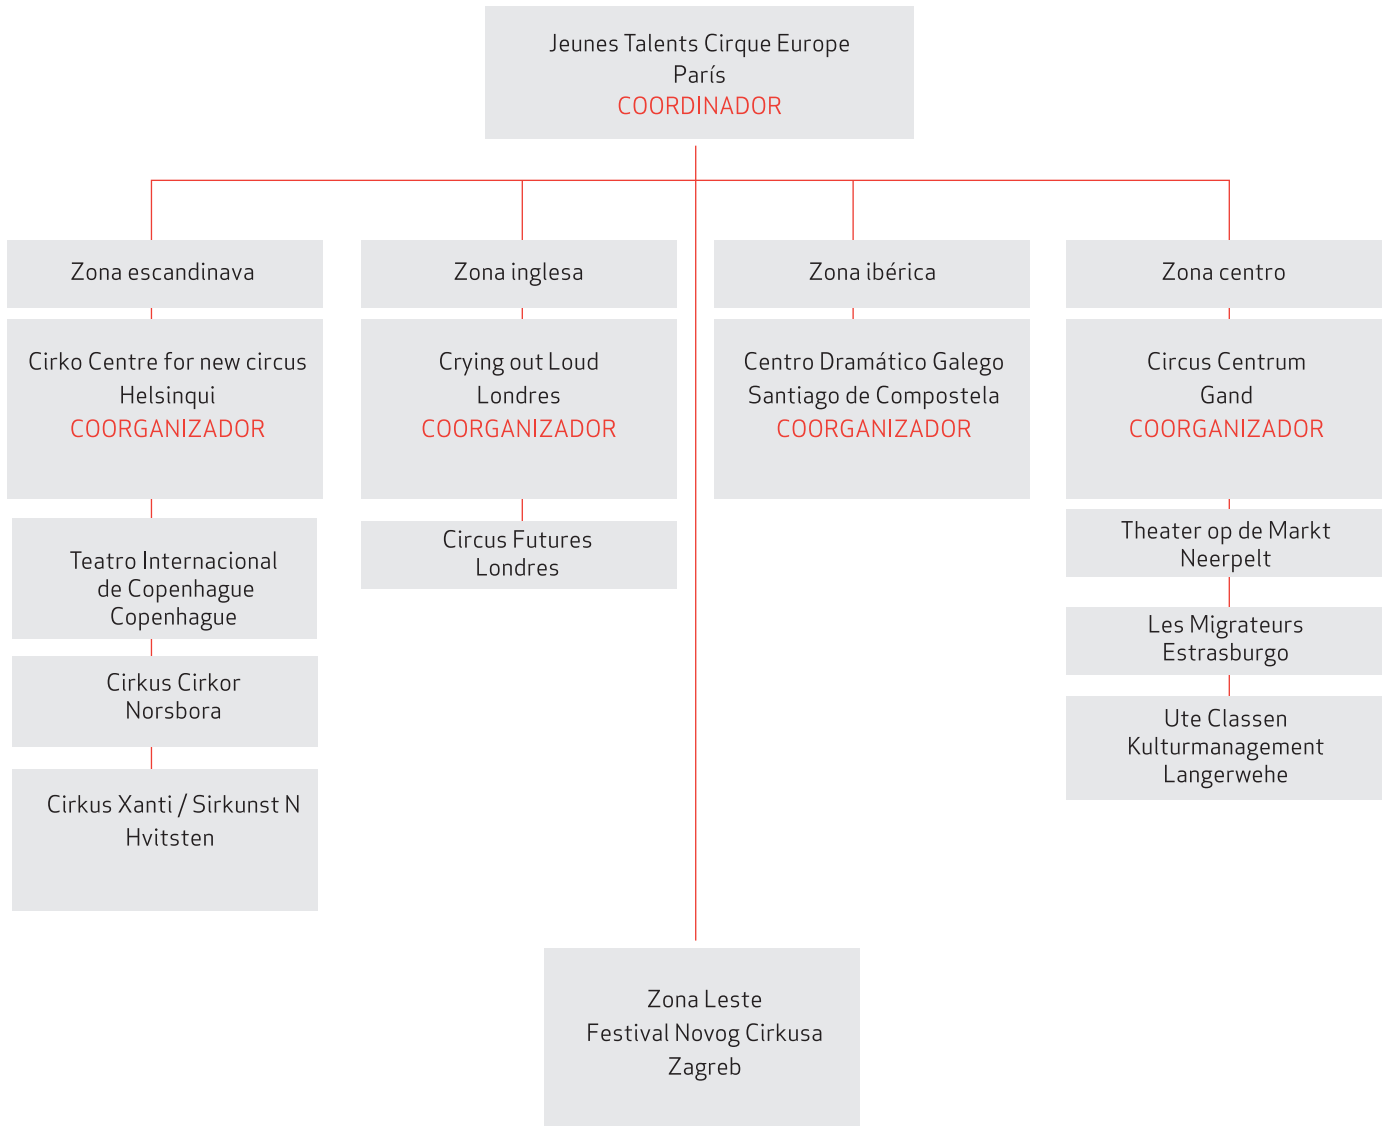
Jeunes Talents Cirque Europe
París
COORDINADOR

Zona escandinava

Cirko Centre for new circus
Helsinqui
COORGANIZADOR

Teatro Internacional
de Copenhague
Copenhague

Cirkus Cirkor
Norsbora

Cirkus Xanti / Sirkunst N
Hvitsten

Zona inglesa

Crying out Loud
Londres
COORGANIZADOR

Circus Futures
Londres

Zona ibérica

Centro Dramático Galego
Santiago de Compostela
COORGANIZADOR

Zona centro

Circus Centrum
Gand
COORGANIZADOR

Theater op de Markt
Neerpelt

Les Migrateurs
Estrasburgo

Ute Classen
Kulturmanagement
Langerwehe

Zona Leste
Festival Novog Cirkusa
Zagreb